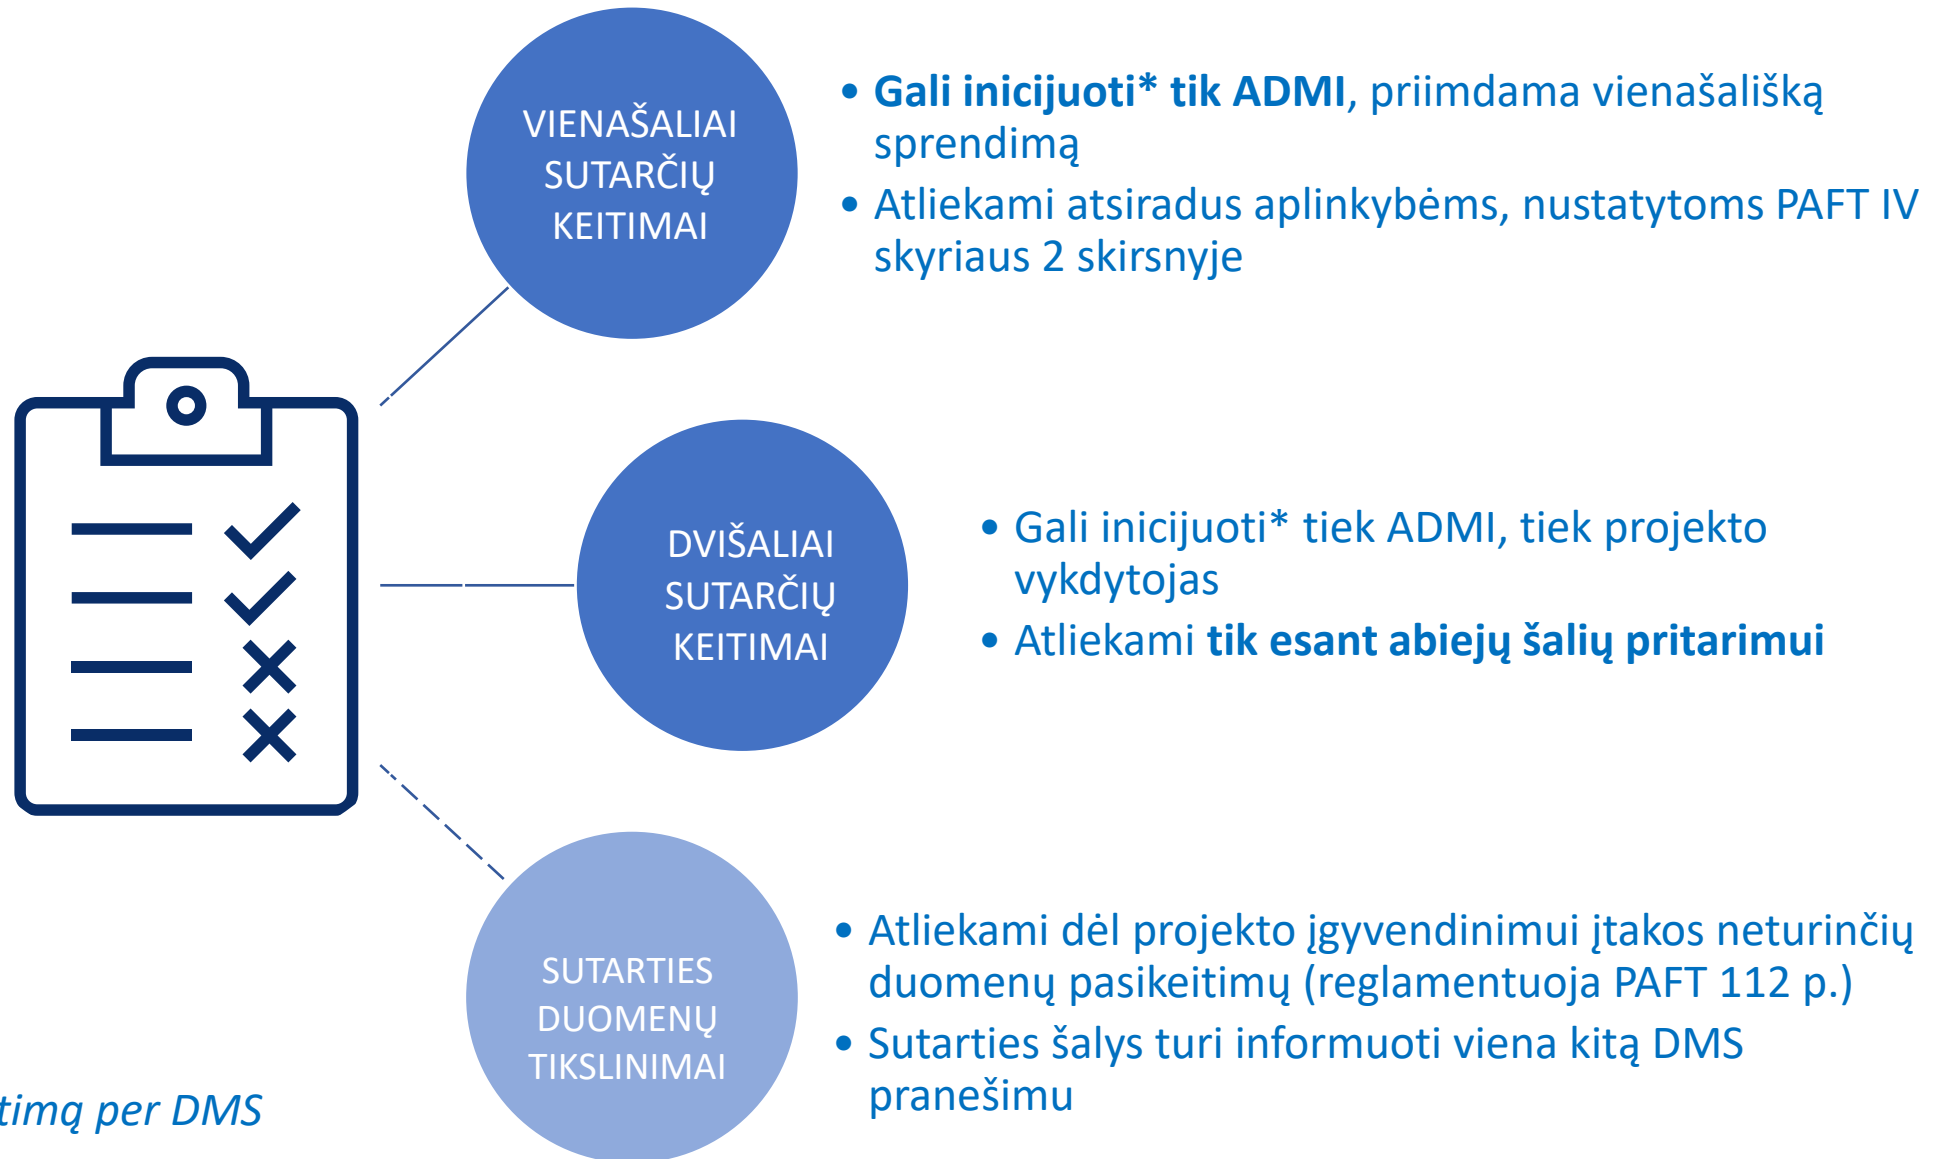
VIENAŠALIAI SUTARČIŲ KEITIMAI

• **Gali inicijuoti* tik ADMI**, priimdama vienašališką sprendimą
• Atliekami atsiradus aplinkybėms, nustatytoms PAFT IV skyriaus 2 skirsnyje

DVIŠALIAI SUTARČIŲ KEITIMAI

• Gali inicijuoti* tiek ADMI, tiek projekto vykdytojas
• Atliekami **tik esant abiejų šalių pritarimui**

SUTARTIES DUOMENŲ TIKSLINIMAI

• Atliekami dėl projekto įgyvendinimui įtakos neturinčių duomenų pasikeitimų (reglamentuoja PAFT 112 p.)
• Sutarties šalys turi informuoti viena kitą DMS pranešimu

timą per DMS